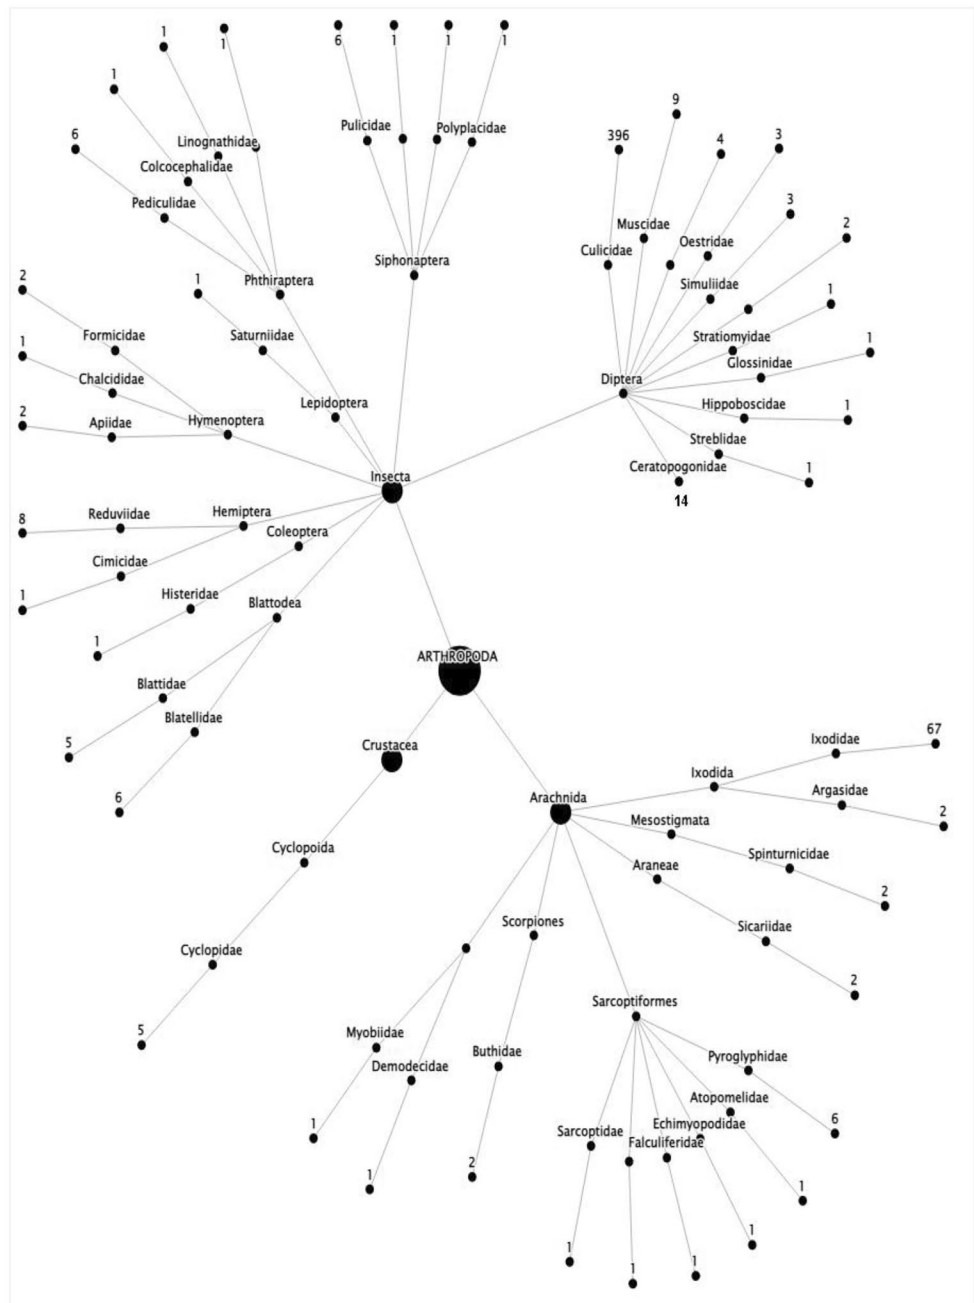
1
1
1
6
Linognathidae
Colcocephalidae
Pediculidae
Phthiraptera
6
1
1
1
Pulicidae
Polyplacidae
Siphonaptera
396
9
4
3
Muscidae
Culicidae
Oestridae
3
Simuliidae
2
Stratiomyidae
1
Glossinidae
1
Diptera
Hippoboscidae
1
Streblidae
Ceratopogonidae
1
14
2
Formicidae
1
Chalcididae
2
Apiidae
Hymenoptera
1
Saturniidae
Lepidoptera
Insecta
8
Reduviidae
Hemiptera
Coleoptera
Cimicidae
1
Histeridae
Blattodea
1
Blattidae
Blatellidae
5
6
ARTHROPODA
Crustacea
Cyclopoida
Cyclopidae
5
Ixodidae
67
Ixodida
Argasidae
Arachnida
2
Mesostigmata
Spinturnicidae
Araneae
2
Sicariidae
2
Scorpiones
Myobiidae
Demodecidae
Buthidae
1
1
2
Sarcoptiformes
Pyroglyphidae
Atopomelidae
6
Echimyopodidae
Sarcoptidae
Falculiferidae
1
1
1
1
1